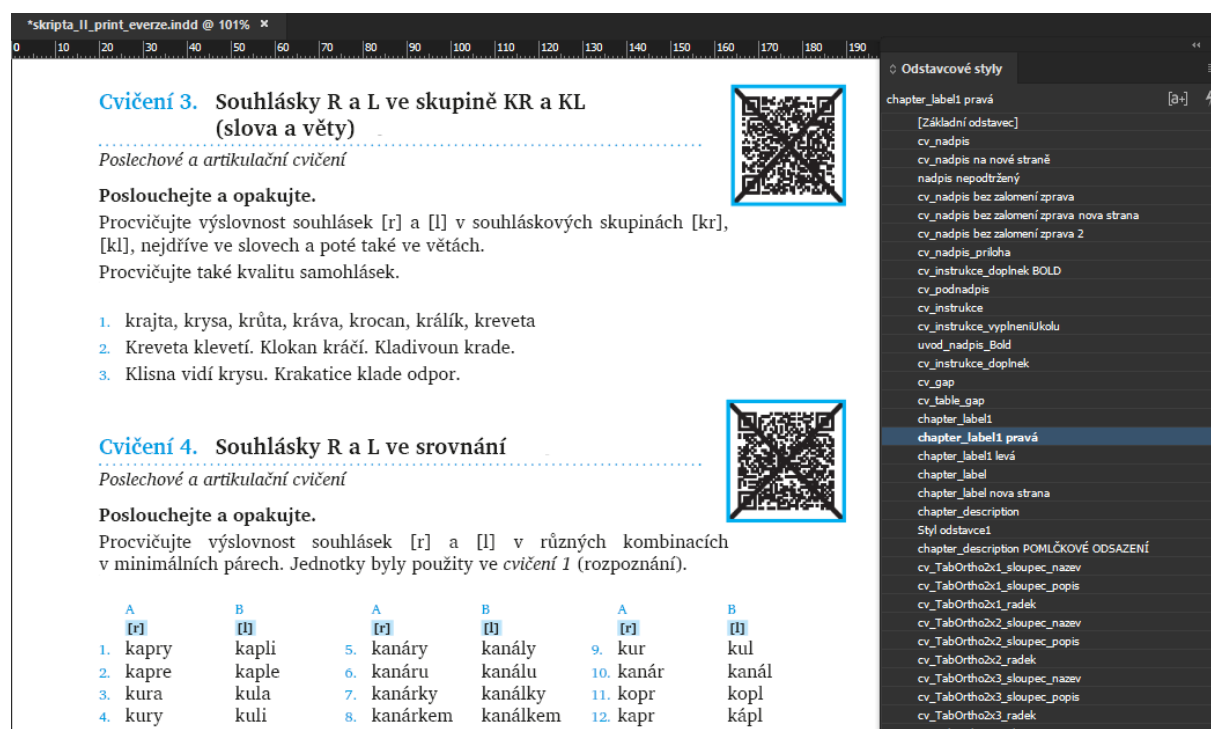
*skripta_II_print_everze.indd @ 101% ×

0 10 20 30 40 50 60 70 80 90 100 110 120 130 140 150 160 170 180 190

Cvičení 3. Souhlásky R a L ve skupině KR a KL (slova a věty)

Poslechové a artikulační cvičení

Poslouchejte a opakujte.

Procvičujte výslovnost souhlásek [r] a [l] v souhláskových skupinách [kr], [kl], nejdříve ve slovech a poté také ve větách.

Procvičujte také kvalitu samohlásek.

1. krajta, krysa, krůta, kráva, krocan, králík, kreveta
2. Kreveta klevetí. Klokan kráčí. Kladivoun krade.
3. Klisna vidí krysu. Krakatice klade odpor.

Cvičení 4. Souhlásky R a L ve srovnání

Poslechové a artikulační cvičení

Poslouchejte a opakujte.

Procvičujte výslovnost souhlásek [r] a [l] v různých kombinacích v minimálních párech. Jednotky byly použity ve *cvičení 1* (rozpoznání).

| | A [r] | B [l] | | A [r] | B [l] | | A [r] | B [l] |
|---|---|---|---|---|---|---|---|---|
| 1. | kapry | kapli | 5. | kanáry | kanály | 9. | kur | kul |
| 2. | kapre | kaple | 6. | kanáru | kanálu | 10. | kanár | kanál |
| 3. | kura | kula | 7. | kanárky | kanálky | 11. | kopr | kopl |
| 4. | kury | kuli | 8. | kanárkem | kanálkem | 12. | kapr | kápl |

◇ Odstavcové styly

chapter_label1 pravá

[a+]

[Základní odstavec]
cv_nadpis
cv_nadpis na nové straně
nadpis nepodtržený
cv_nadpis bez zalomení zprava
cv_nadpis bez zalomení zprava nova strana
cv_nadpis bez zalomení zprava 2
cv_nadpis_priloha
cv_instrukce_doplnek BOLD
cv_podnadpis
cv_instrukce
cv_instrukce_vyplneniUkolu
uvod_nadpis_Bold
cv_instrukce_doplnek
cv_gap
cv_table_gap
chapter_label1
chapter_label1 pravá
chapter_label1 levá
chapter_label
chapter_label nova strana
chapter_description
Styl odstavce1
chapter_description POMLČKOVÉ ODSAZENÍ
cv_TabOrtho2x1_sloupec_nazev
cv_TabOrtho2x1_sloupec_popis
cv_TabOrtho2x1_radek
cv_TabOrtho2x2_sloupec_nazev
cv_TabOrtho2x2_sloupec_popis
cv_TabOrtho2x2_radek
cv_TabOrtho2x3_sloupec_nazev
cv_TabOrtho2x3_sloupec_popis
cv_TabOrtho2x3_radek